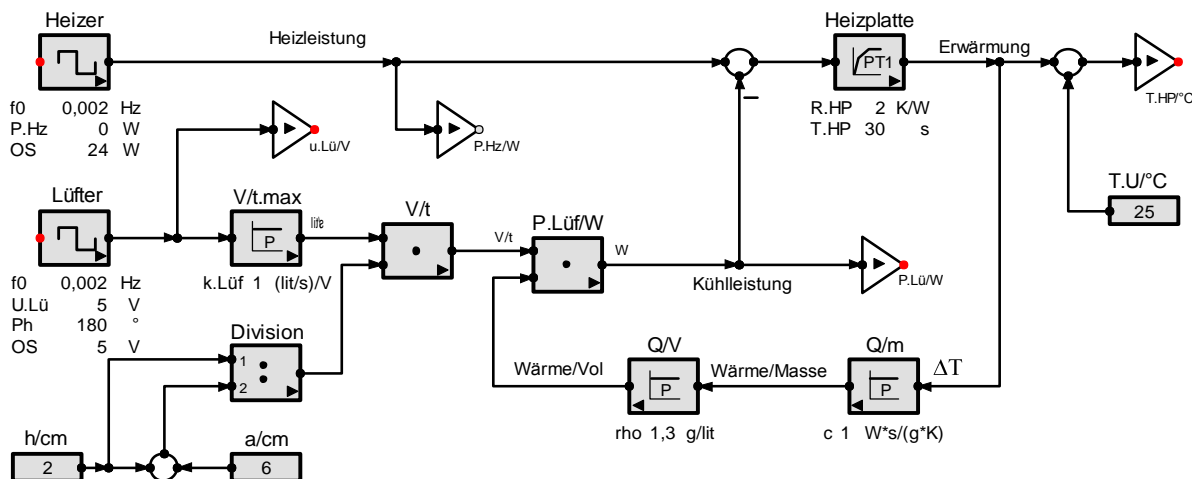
Heizer

f0 0,002 Hz
P.Hz 0 W
OS 24 W

Heizleistung

u.Lü/V

P.Hz/W

Heizplatte

PT1

R.HP 2 K/W
T.HP 30 s

Erwärmung

T.HP/°C

T.U/°C

25

Lüfter

f0 0,002 Hz
U.Lü 5 V
Ph 180 °
OS 5 V

V/t.max

P

lit/s

k.Lüf 1 (lit/s)/V

V/t

V/t

P.Lüf/W

W

Kühlleistung

P.Lü/W

Division

1

2

Q/V

P

rho 1,3 g/lit

Wärme/Vol

Wärme/Masse

Q/m

P

c 1 W*s/(g*K)

$\Delta T$

h/cm

2

a/cm

6